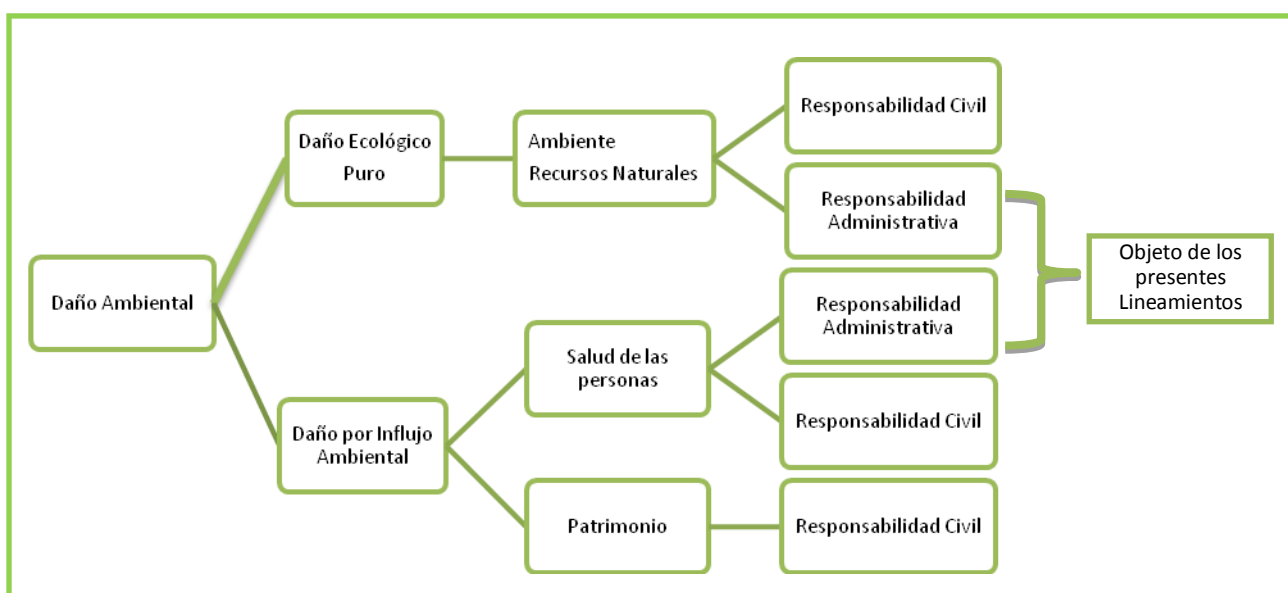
Daño Ambiental

Daño Ecológico Puro

Ambiente Recursos Naturales

Responsabilidad Civil

Responsabilidad Administrativa

Objeto de los presentes Lineamientos

Daño por Influjo Ambiental

Salud de las personas

Responsabilidad Administrativa

Responsabilidad Civil

Patrimonio

Responsabilidad Civil